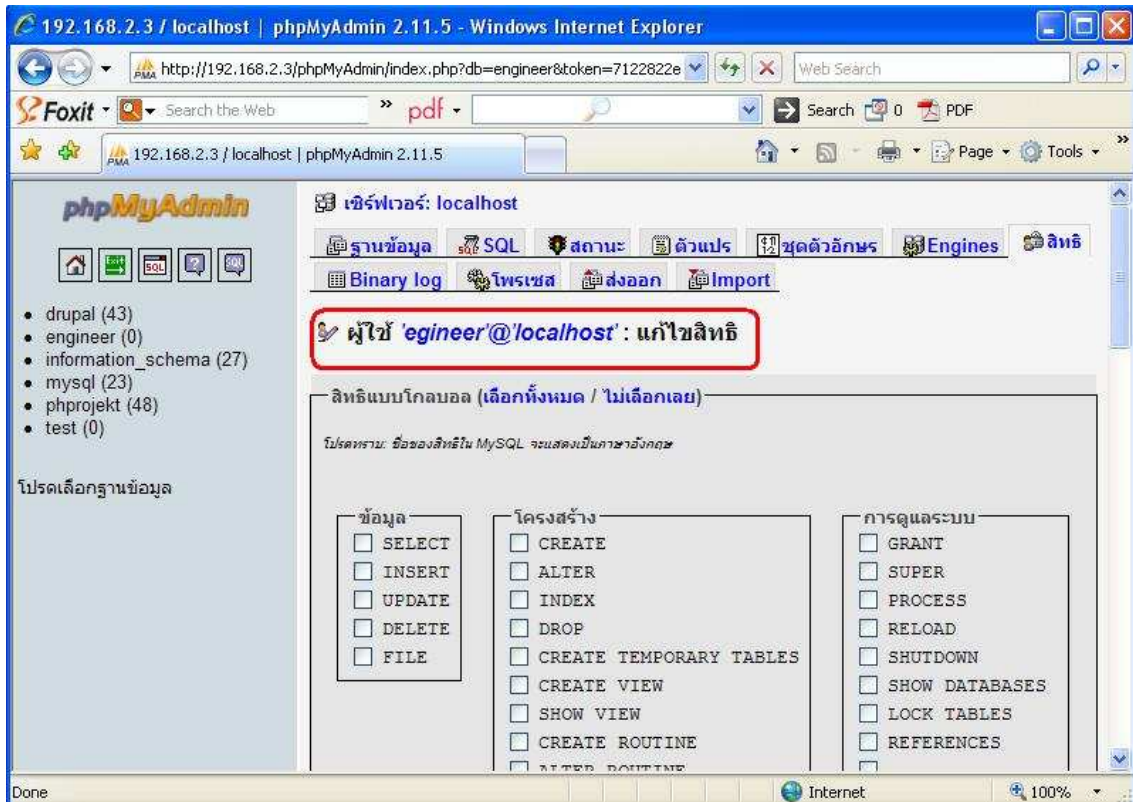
192.168.2.3 / localhost | phpMyAdmin 2.11.5 - Windows Internet Explorer

http://192.168.2.3/phpMyAdmin/index.php?db=engineer&token=7122822e

Web Search

Foxit · Search the Web

pdf

Search 0 PDF

192.168.2.3 / localhost | phpMyAdmin 2.11.5

Page · Tools ·

phpMyAdmin

- drupal (43)
- engineer (0)
- information_schema (27)
- mysql (23)
- phprojekt (48)
- test (0)

โปรดเลือกฐานข้อมูล

เซิร์ฟเวอร์: localhost

ฐานข้อมูล SQL สถานะ ตัวแปร ชุดตัวอักษร Engines สิทธิ Binary log โพรเซส ส่งออก Import

ผู้ใช้ 'egineer'@'localhost' : แก้ไขสิทธิ

สิทธิแบบโกลบอล (เลือกทั้งหมด / ไม่เลือกเลย)

โปรดทราบ: ชื่อของสิทธิใน MySQL จะแสดงเป็นภาษาอังกฤษ

ข้อมูล
SELECT
INSERT
UPDATE
DELETE
FILE

โครงสร้าง
CREATE
ALTER
INDEX
DROP
CREATE TEMPORARY TABLES
CREATE VIEW
SHOW VIEW
CREATE ROUTINE
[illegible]

การดูแลระบบ
GRANT
SUPER
PROCESS
RELOAD
SHUTDOWN
SHOW DATABASES
LOCK TABLES
REFERENCES

Done

Internet

100%